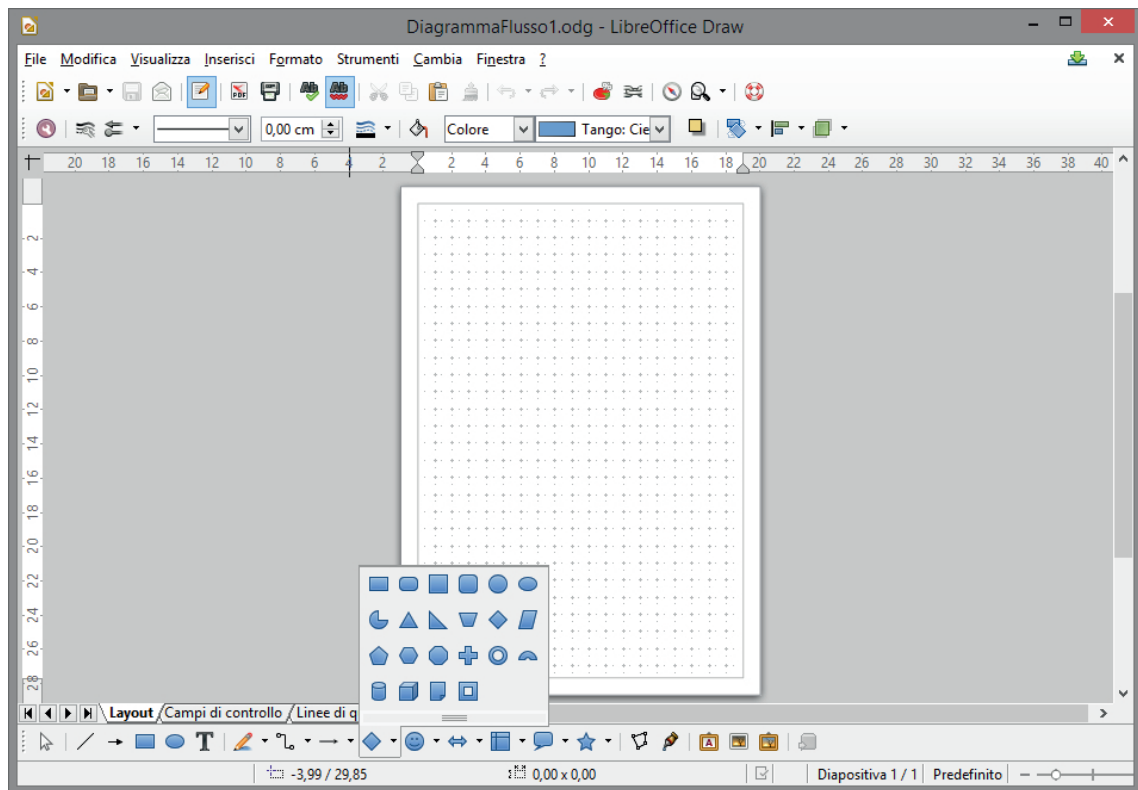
DiagrammaFlusso1.odg - LibreOffice Draw

File Modifica Visualizza Inserisci Formato Strumenti Cambia Finestra ?

0,00 cm

Colore

Tango: Cie

20 18 16 14 12 10 8 6 4 2 2 4 6 8 10 12 14 16 18 20 22 24 26 28 30 32 34 36 38 40

2 4 6 8 10 12 14 16 18 20 22 24 26 28

Layout Campi di controllo Linee di q

-3,99 / 29,85

0,00 x 0,00

Diapositiva 1 / 1

Predefinito